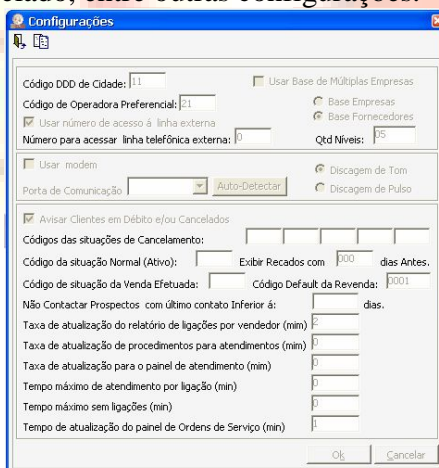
ado, entre outras configurações:

Configurações

Código DDD de Cidade: 11
Usar Base de Múltiplas Empresas
Código de Operadora Preferencial: 21
Base Empresas
Usar número de acesso à linha externa
Base Fornecedores
Número para acessar linha telefônica externa: 0
Qtd Níveis: 05

Usar modem
Discagem de Tom
Porta de Comunicação
Auto-Detectar
Discagem de Pulso

Avisar Clientes em Débito e/ou Cancelados
Códigos das situações de Cancelamento:
Código da situação Normal (Ativo):
Exibir Recados com 000 dias Antes.
Código de situação da Venda Efetuada:
Código Default da Revenda: 0001
Não Contactar Prospectos com último contato Inferior á: dias.
Taxa de atualização do relatório de ligações por vendedor (min) 2
Taxa de atualização de procedimentos para atendimentos (min) 0
Taxa de atualização para o painel de atendimento (mim) 0
Tempo máximo de atendimento por ligação (min) 0
Tempo máximo sem ligações (min) 0
Tempo de atualização do painel de Ordens de Serviço (min) 1

Ok
Cancelar